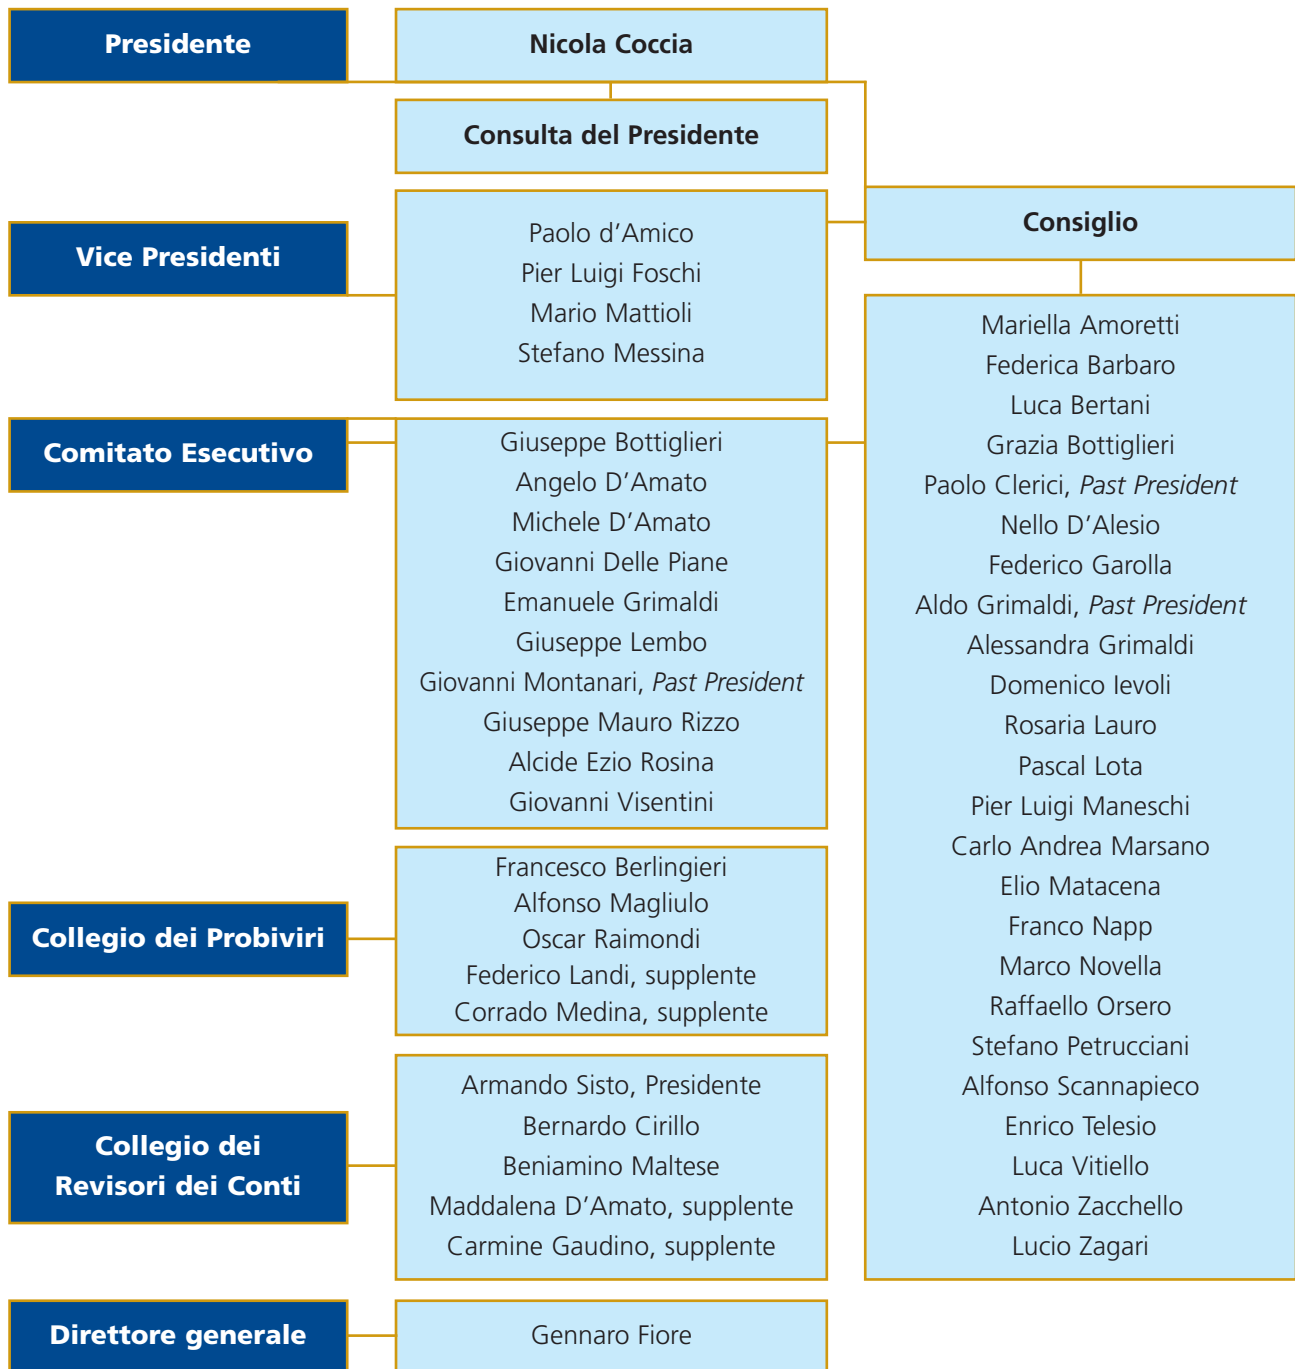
Presidente

Nicola Coccia

Consulta del Presidente

Vice Presidenti

Paolo d'Amico
Pier Luigi Foschi
Mario Mattioli
Stefano Messina

Comitato Esecutivo

Giuseppe Bottiglieri
Angelo D'Amato
Michele D'Amato
Giovanni Delle Piane
Emanuele Grimaldi
Giuseppe Lembo
Giovanni Montanari, *Past President*
Giuseppe Mauro Rizzo
Alcide Ezio Rosina
Giovanni Visentini

Collegio dei Probiviri

Francesco Berlingieri
Alfonso Magliulo
Oscar Raimondi
Federico Landi, supplente
Corrado Medina, supplente

Collegio dei Revisori dei Conti

Armando Sisto, Presidente
Bernardo Cirillo
Beniamino Maltese
Maddalena D'Amato, supplente
Carmine Gaudino, supplente

Direttore generale

Gennaro Fiore

Consiglio

Mariella Amoretti
Federica Barbaro
Luca Bertani
Grazia Bottiglieri
Paolo Clerici, *Past President*
Nello D'Alesio
Federico Garolla
Aldo Grimaldi, *Past President*
Alessandra Grimaldi
Domenico Ievoli
Rosaria Lauro
Pascal Lota
Pier Luigi Maneschi
Carlo Andrea Marsano
Elio Matacena
Franco Napp
Marco Novella
Raffaello Orsero
Stefano Petrucciani
Alfonso Scannapieco
Enrico Telesio
Luca Vitiello
Antonio Zacchello
Lucio Zagari